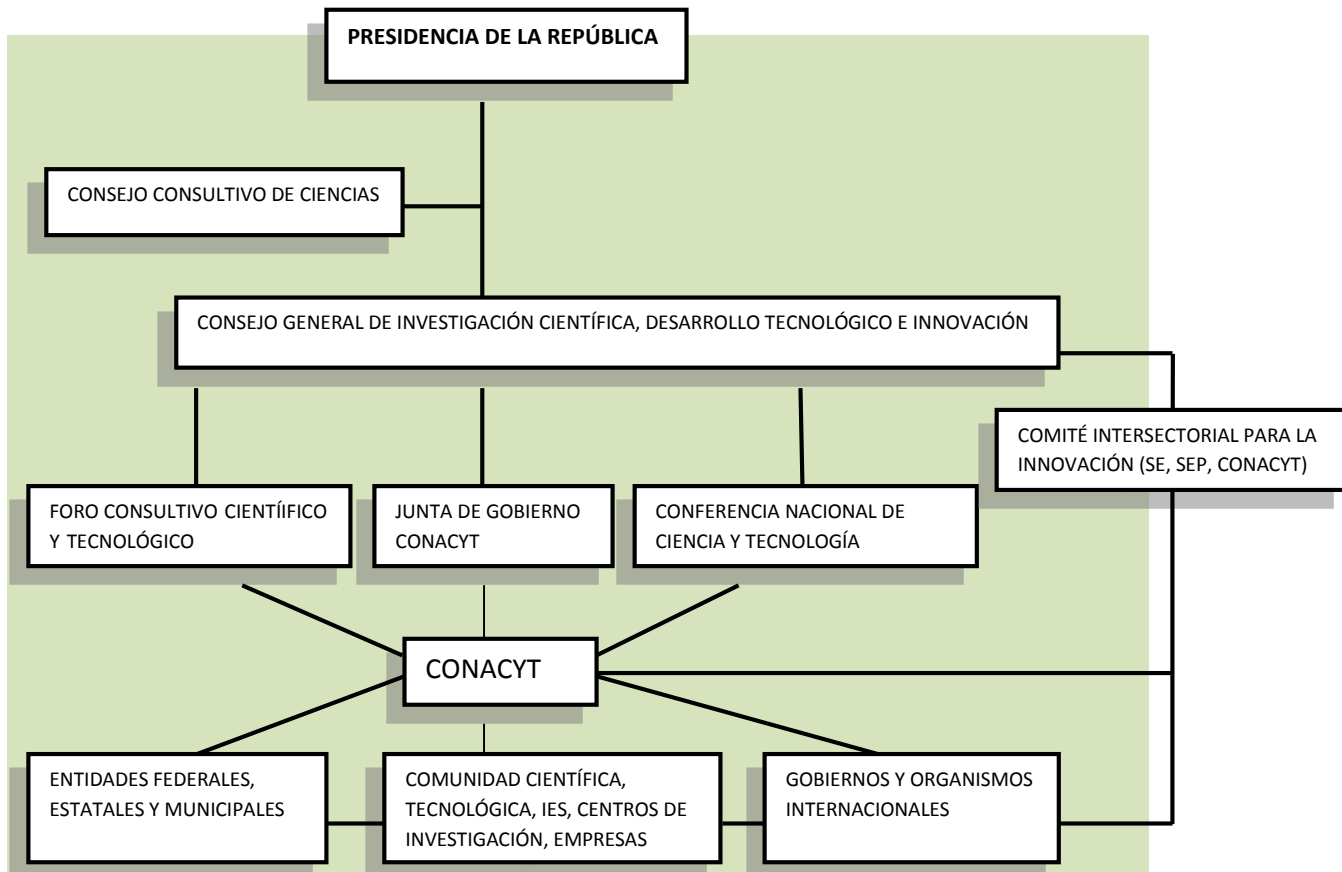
PRESIDENCIA DE LA REPÚBLICA

CONSEJO CONSULTIVO DE CIENCIAS

CONSEJO GENERAL DE INVESTIGACIÓN CIENTÍFICA, DESARROLLO TECNOLÓGICO E INNOVACIÓN

COMITÉ INTERSECTORIAL PARA LA INNOVACIÓN (SE, SEP, CONACYT)

FORO CONSULTIVO CIENTÍIFICO Y TECNOLÓGICO

JUNTA DE GOBIERNO CONACYT

CONFERENCIA NACIONAL DE CIENCIA Y TECNOLOGÍA

CONACYT

ENTIDADES FEDERALES, ESTATALES Y MUNICIPALES

COMUNIDAD CIENTÍFICA, TECNOLÓGICA, IES, CENTROS DE INVESTIGACIÓN, EMPRESAS

GOBIERNOS Y ORGANISMOS INTERNACIONALES